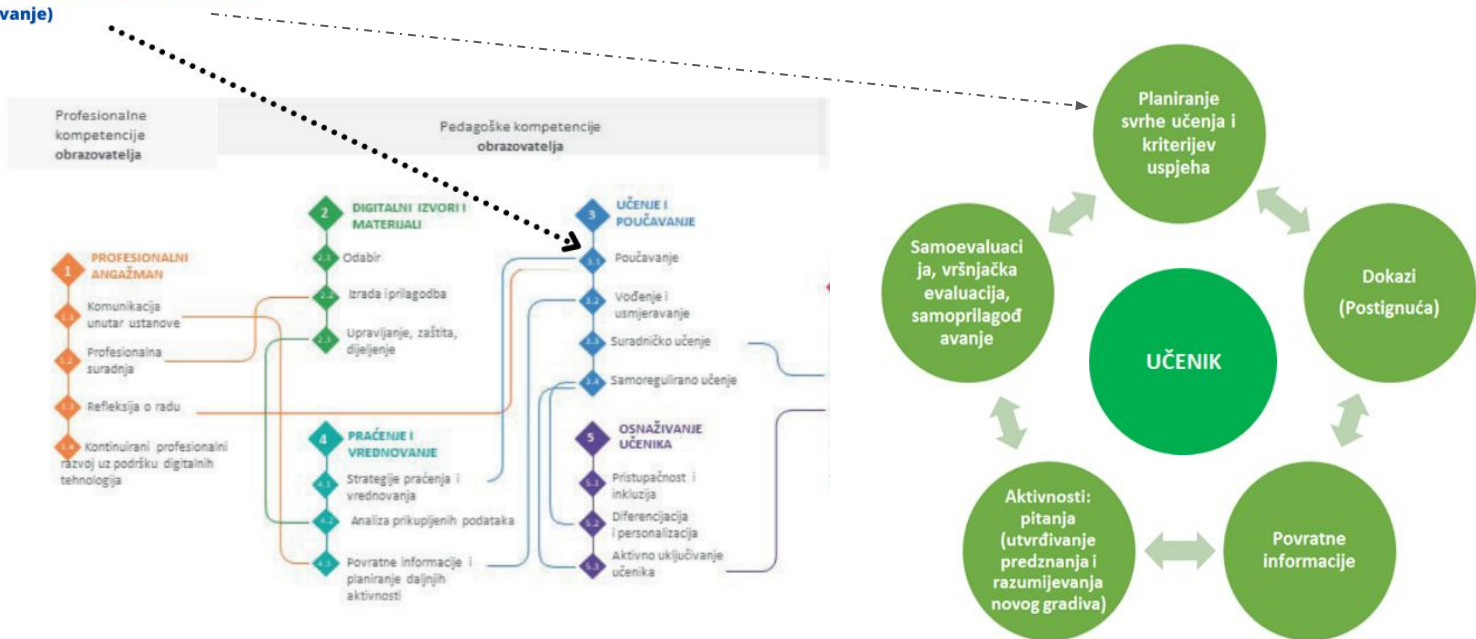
vanje)

Profesionalne kompetencije obrazovatelja

Pedagoške kompetencije obrazovatelja

1 PROFESIONALNI ANGAŽMAN
1.1 Komunikacija unutar ustanove
1.2 Profesionalna suradnja
1.3 Refleksija o radu
1.4 Kontinuirani profesionalni razvoj uz podršku digitalnih tehnologija

2 DIGITALNI IZVORI I MATERIJALI
2.1 Odabir
2.2 Izrada i prilagodba
2.3 Upravljanje, zaštita, dijeljenje

4 PRAĆENJE I VREDNOVANJE
4.1 Strategije praćenja i vrednovanja
4.2 Analiza prikupljenih podataka
4.3 Povratne informacije i planiranje daljnjih aktivnosti

3 UČENJE I POUČAVANJE
3.1 Poučavanje
3.2 Vođenje i usmjeravanje
3.3 Suradničko učenje
3.4 Samoregulirano učenje

5 OSNAŽIVANJE UČENIKA
5.1 Pristupačnost i inkluzija
5.2 Diferencijacija i personalizacija
5.3 Aktivno uključivanje učenika

Planiranje svrhe učenja i kriterijev uspjeha

Dokazi (Postignuća)

Povratne informacije

Aktivnosti: pitanja (utvrđivanje predznanja i razumijevanja novog gradiva)

Samoevaluacija, vršnjačka evaluacija, samoprilagođavanje

UČENIK